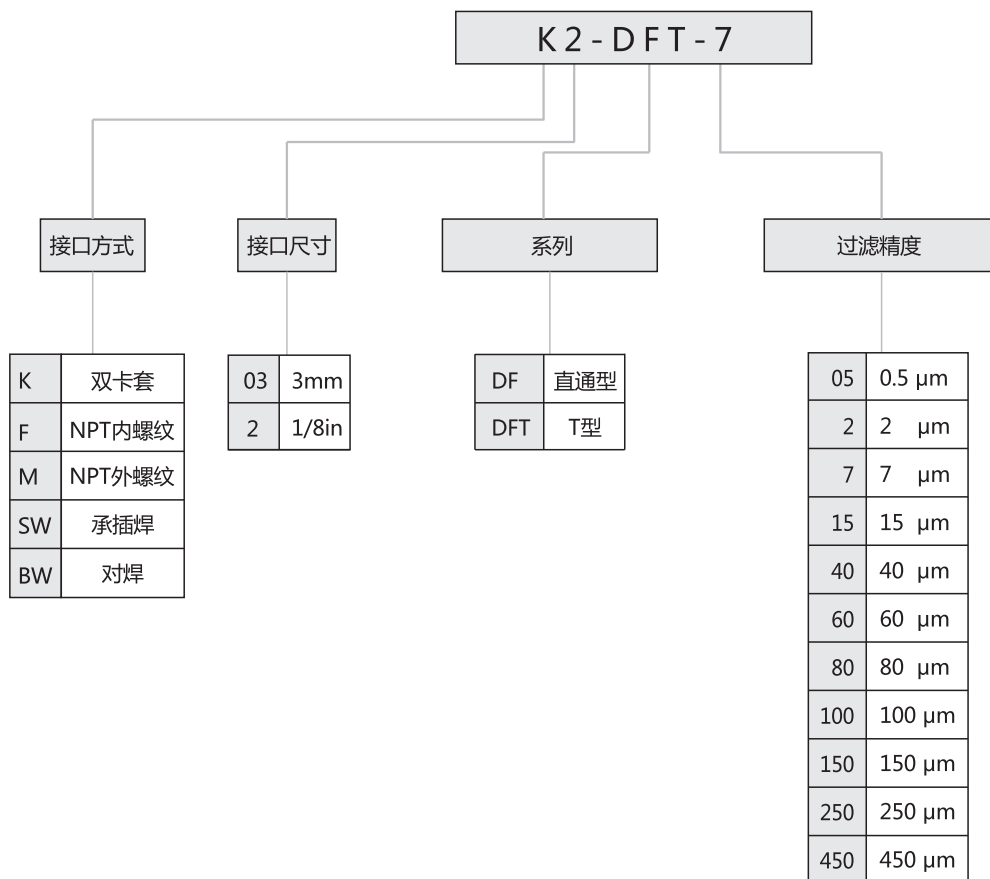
K2-DFT-7

接口方式

| K | 双卡套 |
|---|---|
| F | NPT内螺纹 |
| M | NPT外螺纹 |
| SW | 承插焊 |
| BW | 对焊 |

接口尺寸

| 03 | 3mm |
|---|---|
| 2 | 1/8in |

系列

| DF | 直通型 |
|---|---|
| DFT | T型 |

过滤精度

| 05 | 0.5 μm |
|---|---|
| 2 | 2 μm |
| 7 | 7 μm |
| 15 | 15 μm |
| 40 | 40 μm |
| 60 | 60 μm |
| 80 | 80 μm |
| 100 | 100 μm |
| 150 | 150 μm |
| 250 | 250 μm |
| 450 | 450 μm |